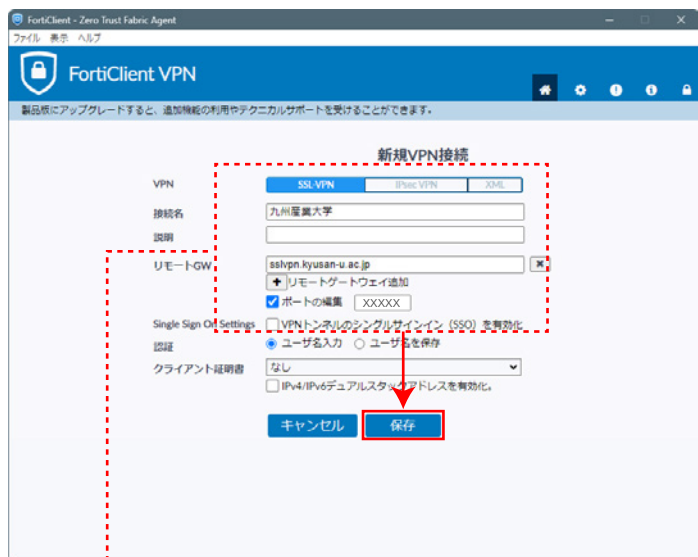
FortiClient - Zero Trust Fabric Agent

ファイル 表示 ヘルプ

FortiClient VPN

製品版にアップグレードすると、追加機能の利用やテクニカルサポートを受けることができます。

新規VPN接続

VPN SSL-VPN IPsec VPN XML

接続名 九州産業大学

説明

リモートGW sslvpn.kyusan-u.ac.jp

リモートゲートウェイ追加

ポートの編集 XXXXX

Single Sign On Settings VPNトンネルのシングルサインイン（SSO）を有効化

認証 ユーザ名入力 ユーザ名を保存

クライアント証明書 なし

IPv4/IPv6デュアルスタックアドレスを有効化。

キャンセル 保存